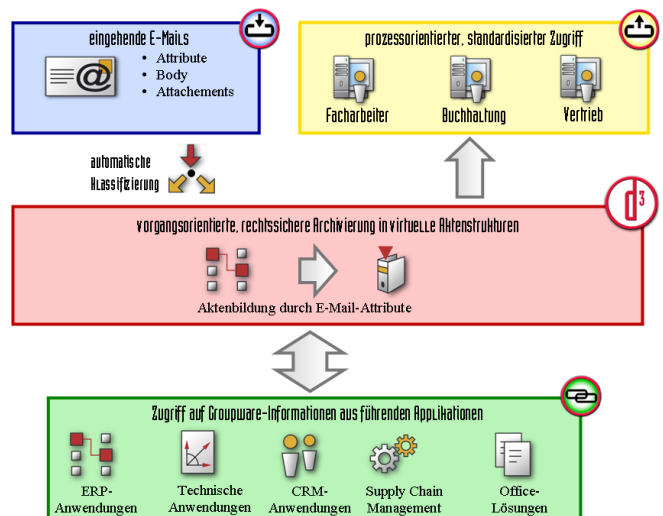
eingehende E-Mails
- Attribute
- Body
- Attachements

prozessorientierter, standardisierter Zugriff

Facharbeiter

Buchhaltung

Vertrieb

automatische Klassifizierung

vorgangsorientierte, rechtssichere Archivierung in virtuelle Aktenstrukturen

Aktenbildung durch E-Mail-Attribute

Zugriff auf Groupware-Informationen aus führenden Applikationen

ERP-Anwendungen

Technische Anwendungen

CRM-Anwendungen

Supply Chain Management

Office-Lösungen